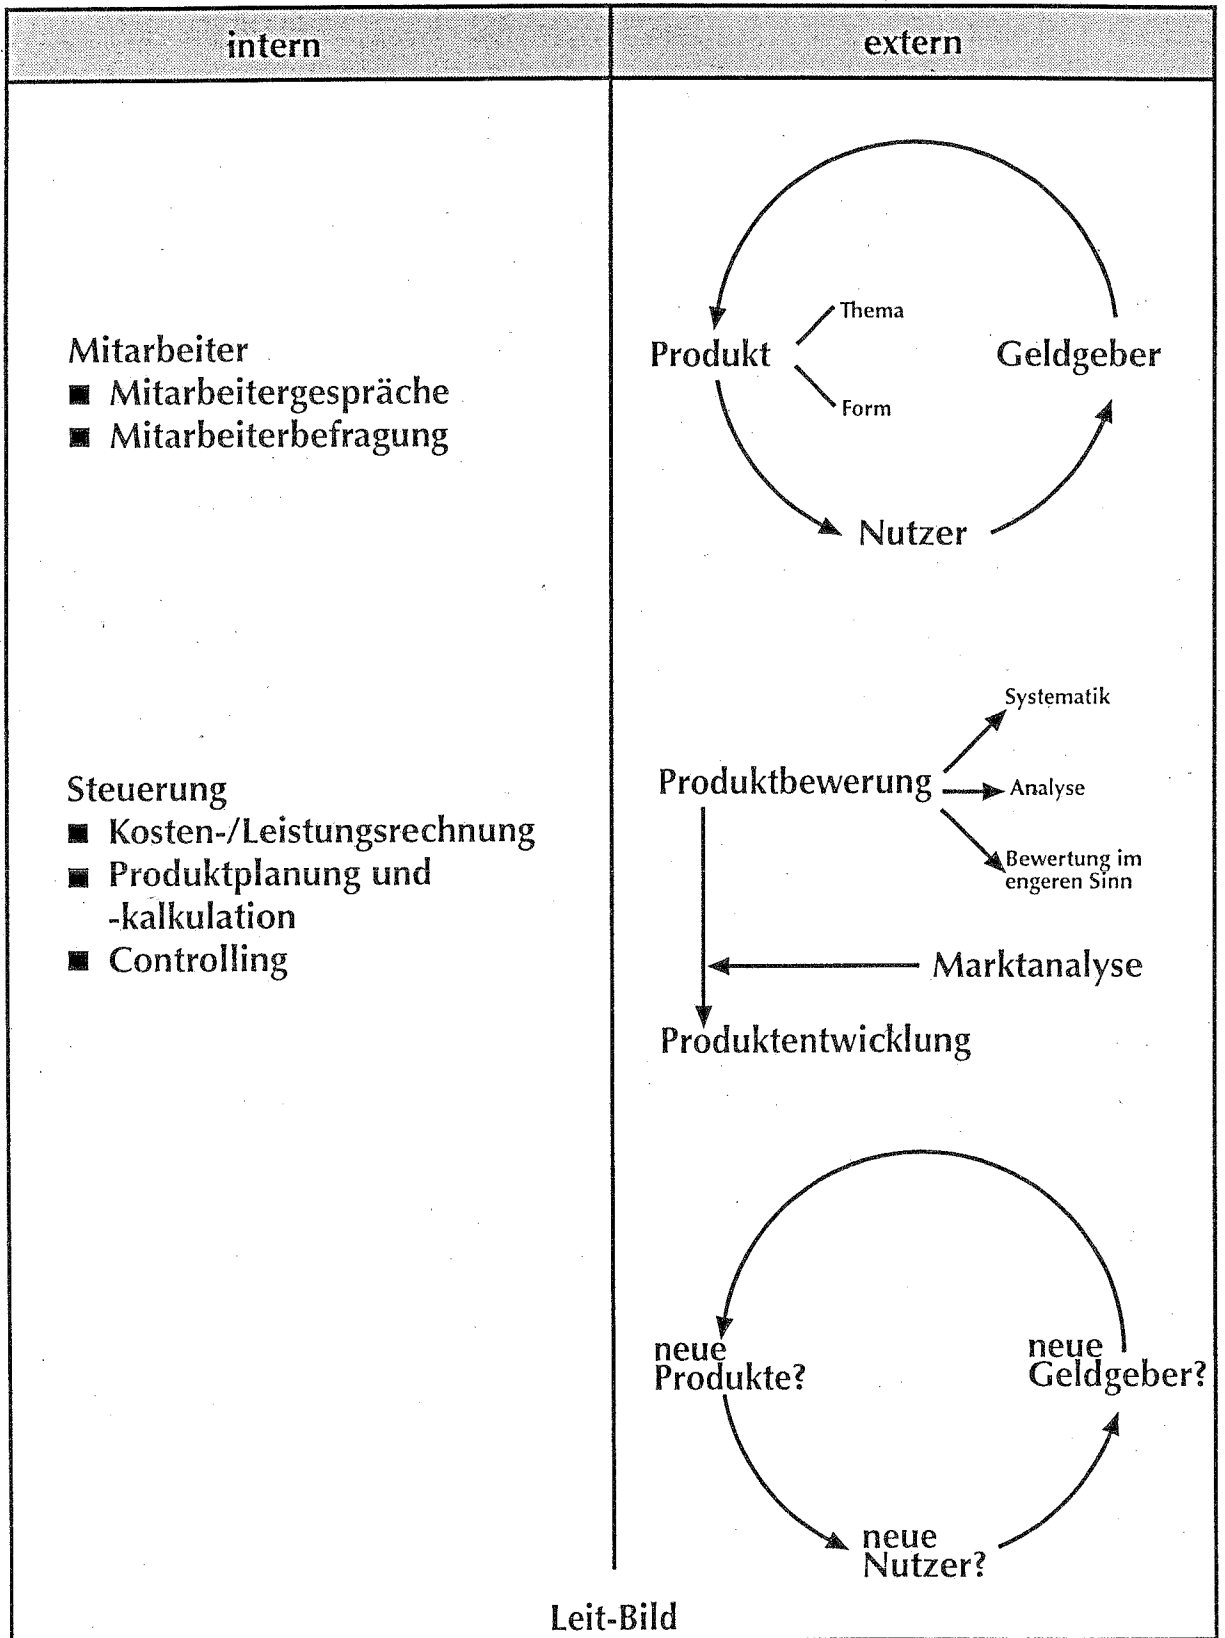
| intern | extern |
|---|---|
| Mitarbeiter<br>■ Mitarbeitergespräche<br>■ Mitarbeiterbefragung | Produkt<br>Thema<br>Form<br>Geldgeber<br>Nutzer |
| Steuerung<br>■ Kosten-/Leistungsrechnung<br>■ Produktplanung und -kalkulation<br>■ Controlling | Produktbewerung<br>Systematik<br>Analyse<br>Bewertung im engeren Sinn<br>Marktanalyse<br>Produktentwicklung |
| | neue Produkte?<br>neue Geldgeber?<br>neue Nutzer? |

Leit-Bild